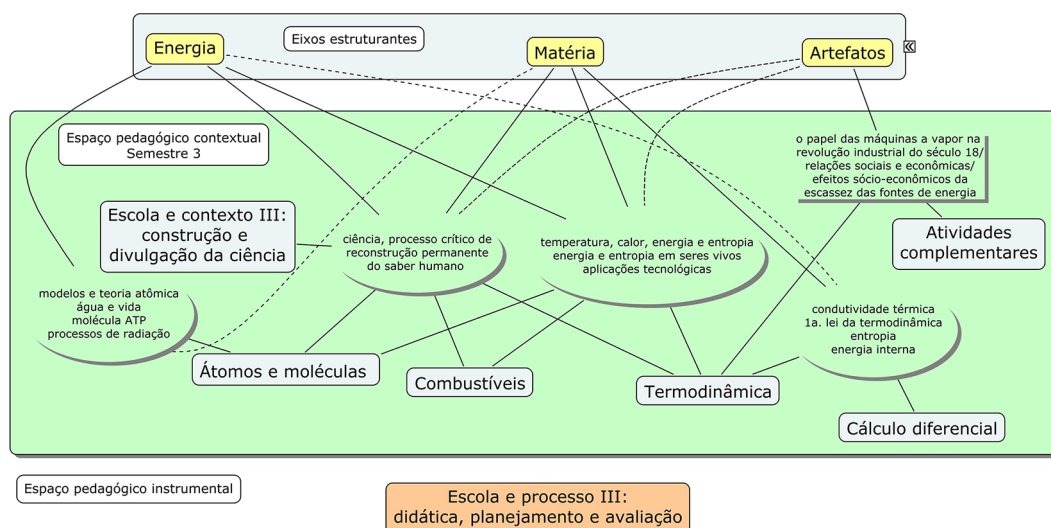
Energia

Eixos estruturantes

Matéria

Artefatos

Espaço pedagógico contextual
Semestre 3

o papel das máquinas a vapor na revolução industrial do século 18/ relações sociais e econômicas/ efeitos sócio-econômicos da escassez das fontes de energia

Escola e contexto III: construção e divulgação da ciência

ciência, processo crítico de reconstrução permanente do saber humano

temperatura, calor, energia e entropia
energia e entropia em seres vivos
aplicações tecnológicas

Atividades complementares

modelos e teoria atômica
água e vida
molécula ATP
processos de radiação

condutividade térmica
1a. lei da termodinâmica
entropia
energia interna

Átomos e moléculas

Combustíveis

Termodinâmica

Cálculo diferencial

Espaço pedagógico instrumental

Escola e processo III:
didática, planejamento e avaliação